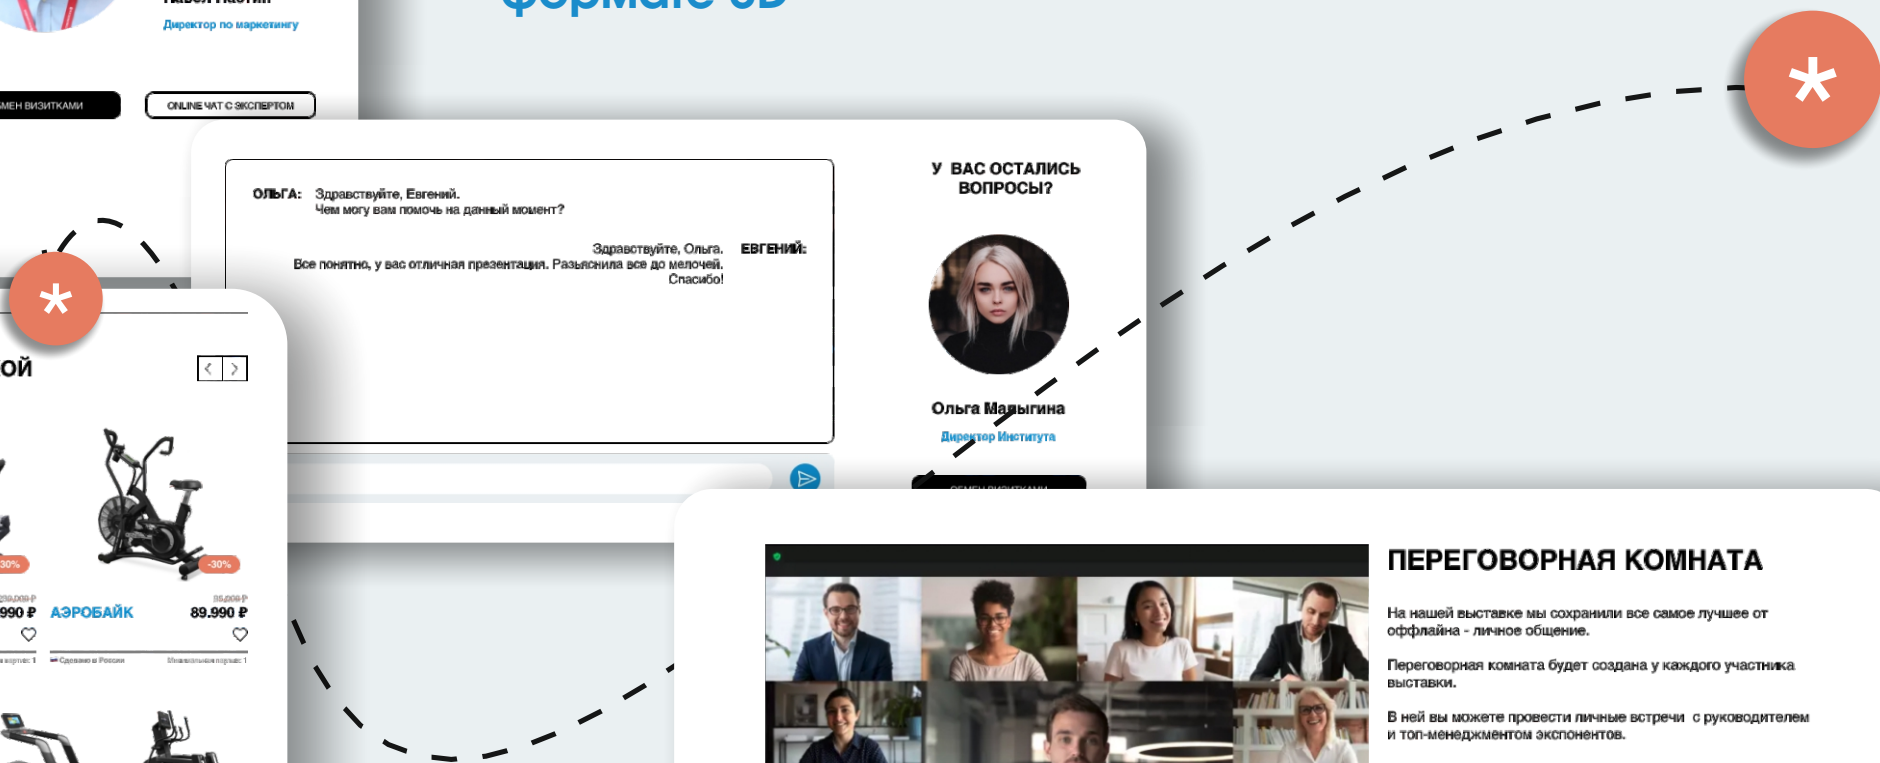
формате 3D

Директор по маркетингу

МЕН ВИЗИТКАМИ

ONLINE ЧАТ С ЭКСПЕРТОМ

ОЛЬГА: Здравствуйте, Евгений.
Чем могу вам помочь на данный момент?

Здравствуйте, Ольга. ЕВГЕНИЙ:
Все понятно, у вас отличная презентация. Разъяснила все до мелочей.
Спасибо!

У ВАС ОСТАЛИСЬ ВОПРОСЫ?

Ольга Малыгина
Директор Института

ОБМЕН ВИЗИТКАМИ

*

*

ОЙ

-30%

-30%

990 ₽

АЭРОБАЙК

89.990 ₽

Сделано в России

ПЕРЕГОВОРНАЯ КОМНАТА

На нашей выставке мы сохранили все самое лучшее от оффлайна - личное общение.

Переговорная комната будет создана у каждого участника выставки.

В ней вы можете провести личные встречи с руководителем и топ-менеджментом экспонентов.